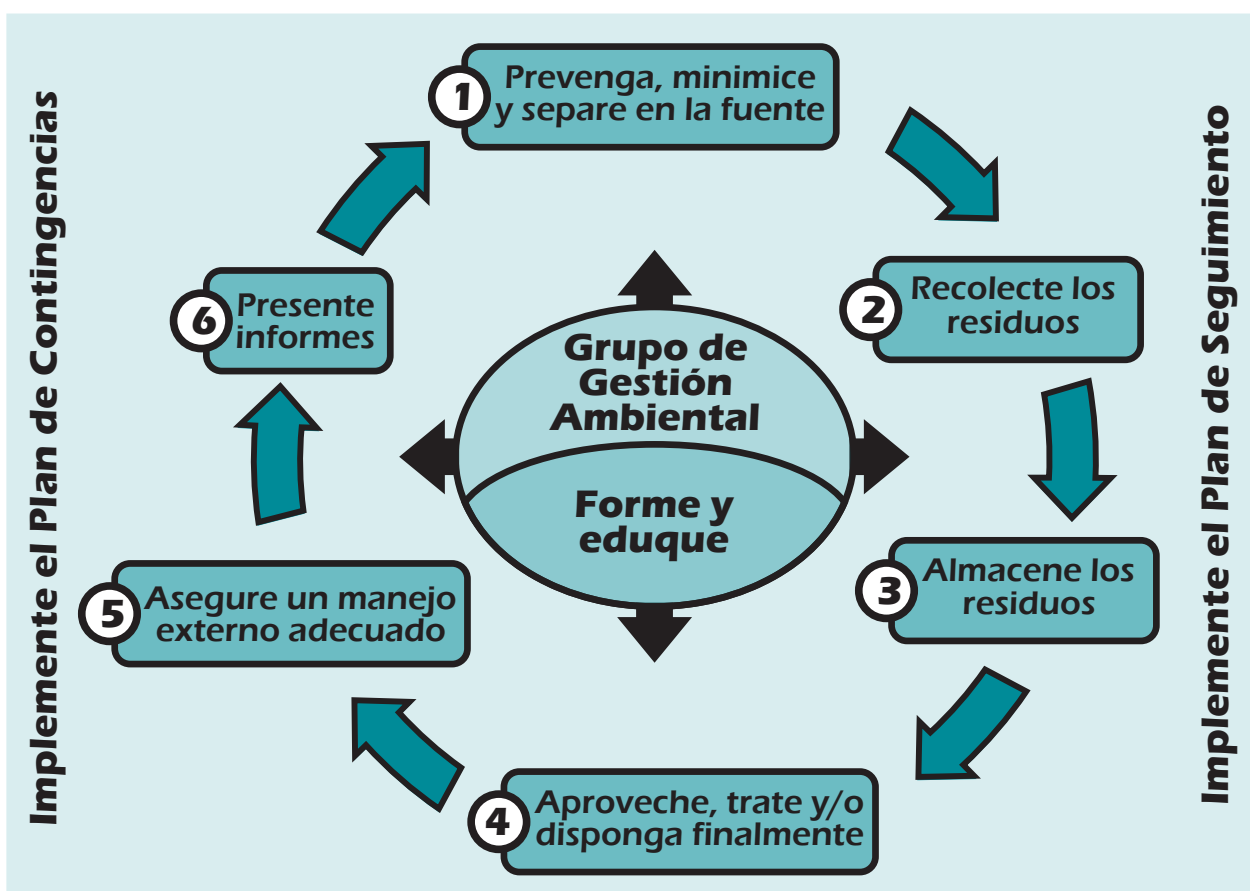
Implemente el Plan de Contingencias

1 Prevenga, minimice y separe en la fuente

2 Recolecte los residuos

3 Almacene los residuos

4 Aproveche, trate y/o disponga finalmente

5 Asegure un manejo externo adecuado

6 Presente informes

Grupo de Gestión Ambiental

Forme y eduque

Implemente el Plan de Seguimiento